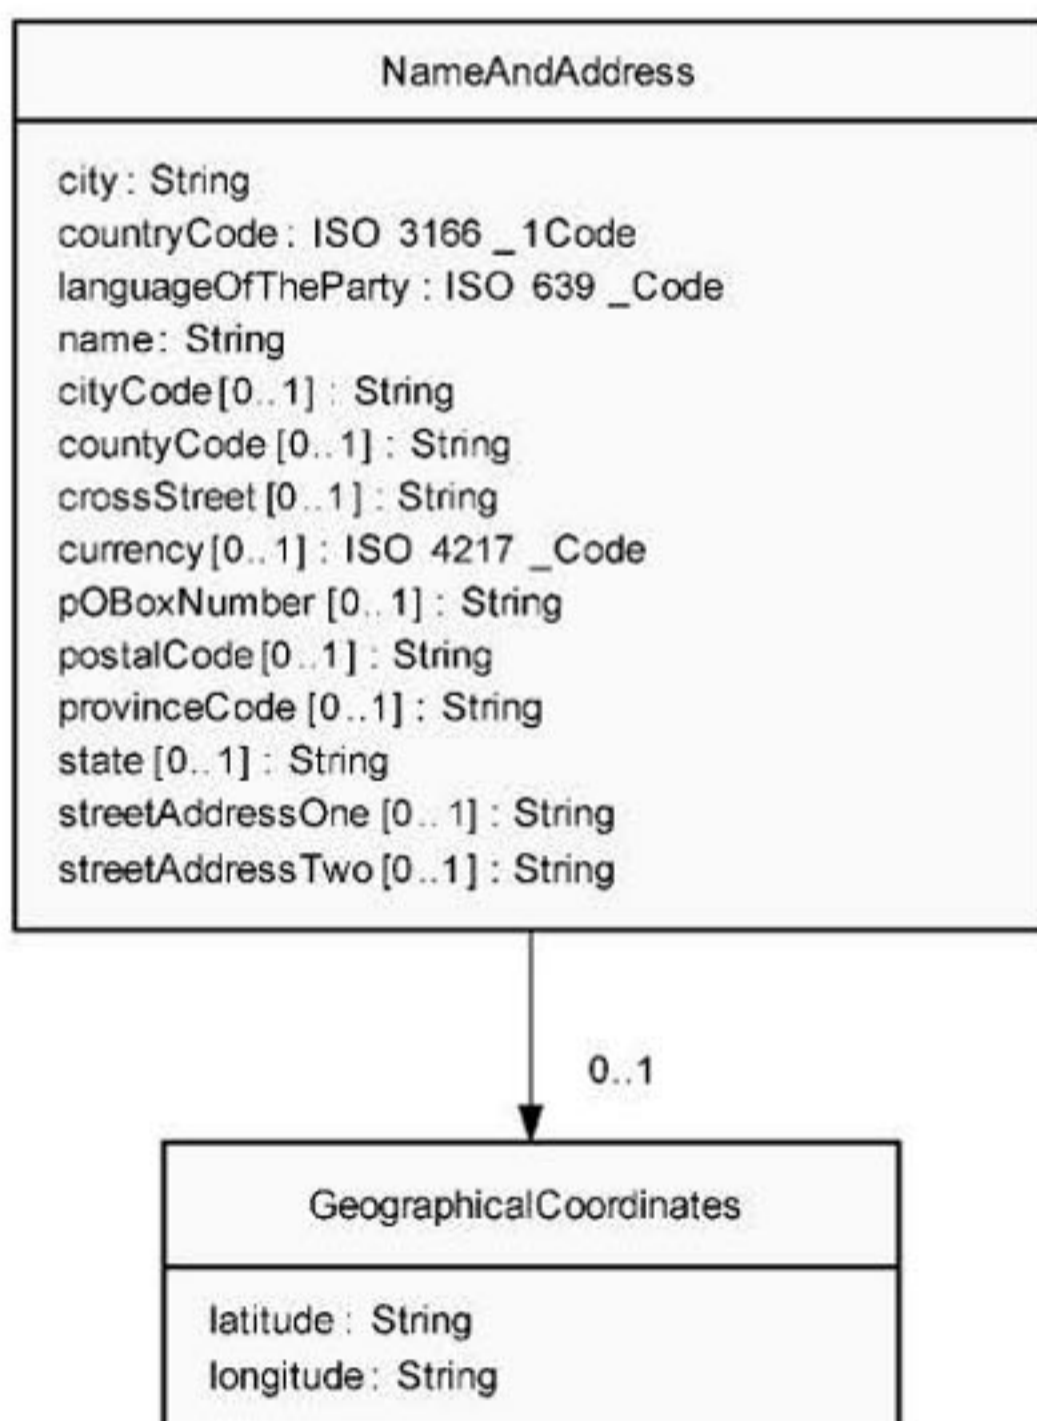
NameAndAddress

city : String
countryCode : ISO 3166 _1Code
languageOfTheParty : ISO 639 _Code
name: String
cityCode [0..1] : String
countyCode [0..1] : String
crossStreet [0..1] : String
currency [0..1] : ISO 4217 _Code
pOBoxNumber [0..1] : String
postalCode [0..1] : String
provinceCode [0..1] : String
state [0..1] : String
streetAddressOne [0..1] : String
streetAddressTwo [0..1] : String

0..1

GeographicalCoordinates

latitude : String
longitude : String